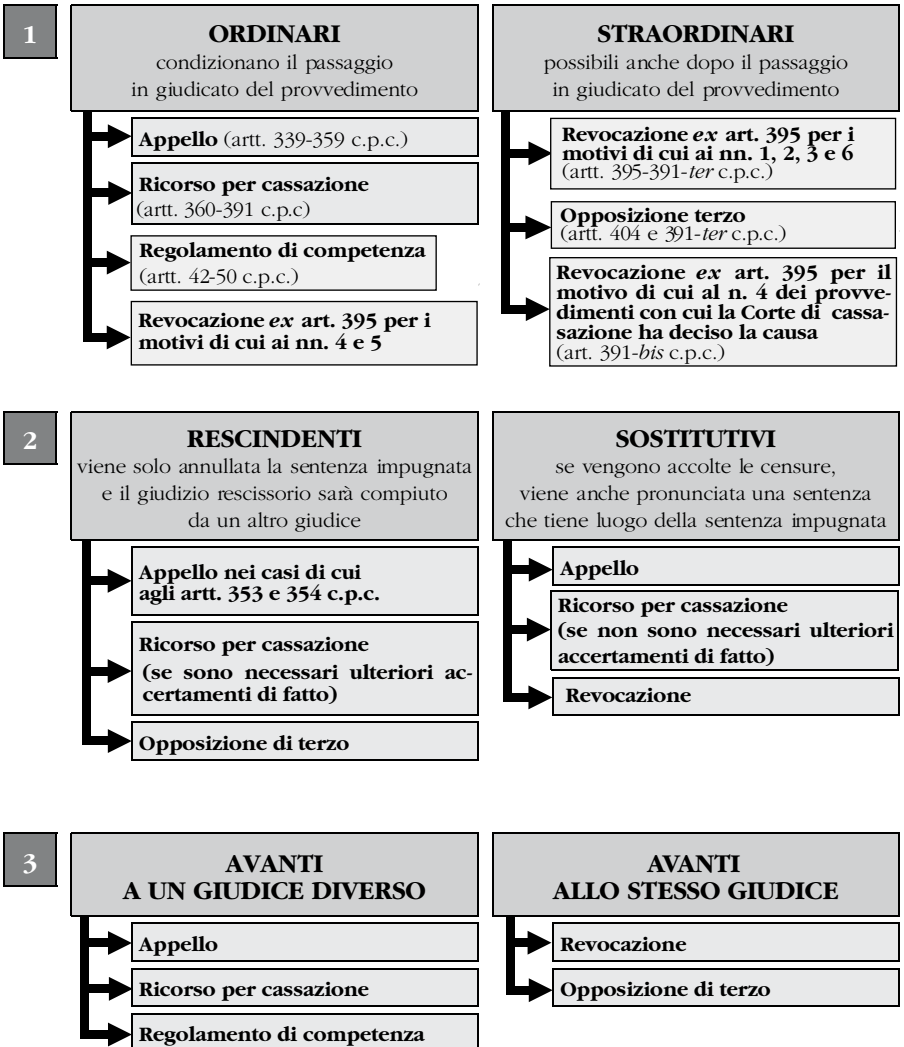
1

**ORDINARI**
condizionano il passaggio in giudicato del provvedimento

**Appello** (artt. 339-359 c.p.c.)

**Ricorso per cassazione** (artt. 360-391 c.p.c)

**Regolamento di competenza** (artt. 42-50 c.p.c.)

**Revocazione *ex* art. 395 per i motivi di cui ai nn. 4 e 5**

**STRAORDINARI**
possibili anche dopo il passaggio in giudicato del provvedimento

**Revocazione *ex* art. 395 per i motivi di cui ai nn. 1, 2, 3 e 6** (artt. 395-391-*ter* c.p.c.)

**Opposizione terzo** (artt. 404 e 391-*ter* c.p.c.)

**Revocazione *ex* art. 395 per il motivo di cui al n. 4 dei provvedimenti con cui la Corte di cassazione ha deciso la causa** (art. 391-*bis* c.p.c.)

2

**RESCINDENTI**
viene solo annullata la sentenza impugnata e il giudizio rescissorio sarà compiuto da un altro giudice

**Appello nei casi di cui agli artt. 353 e 354 c.p.c.**

**Ricorso per cassazione (se sono necessari ulteriori accertamenti di fatto)**

**Opposizione di terzo**

**SOSTITUTIVI**
se vengono accolte le censure, viene anche pronunciata una sentenza che tiene luogo della sentenza impugnata

**Appello**

**Ricorso per cassazione (se non sono necessari ulteriori accertamenti di fatto)**

**Revocazione**

3

**AVANTI A UN GIUDICE DIVERSO**

**Appello**

**Ricorso per cassazione**

**Regolamento di competenza**

**AVANTI ALLO STESSO GIUDICE**

**Revocazione**

**Opposizione di terzo**